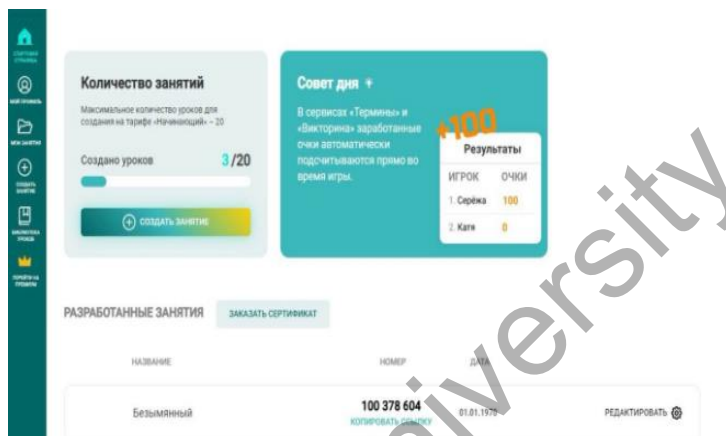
СТАРТОВАЯ СТРАНИЦА

МОЙ ПРОФИЛЬ

МОИ ЗАНЯТИЯ

СОЗДАТЬ ЗАНЯТИЕ

БИБЛИОТЕКА УРОКОВ

ПЕРЕЙТИ НА ПРЕМИУМ

Количество занятий

Максимальное количество уроков для создания на тарифе «Начинающий» - 20

Создано уроков 3/20

СОЗДАТЬ ЗАНЯТИЕ

Совет дня

В сервисах «Термины» и «Викторина» заработанные очки автоматически подсчитываются прямо во время игры.

+100

Результаты

| ИГРОК | ОЧКИ |
|---|---|
| 1. Серёжа | 100 |
| 2. Катя | 0 |

РАЗРАБОТАННЫЕ ЗАНЯТИЯ

ЗАКАЗАТЬ СЕРТИФИКАТ

| НАЗВАНИЕ | НОМЕР | ДАТА | |
|---|---|---|---|
| Безымянный | 100 378 604 КОПИРОВАТЬ ССЫЛКУ | 01.01.1970 | РЕДАКТИРОВАТЬ |

University